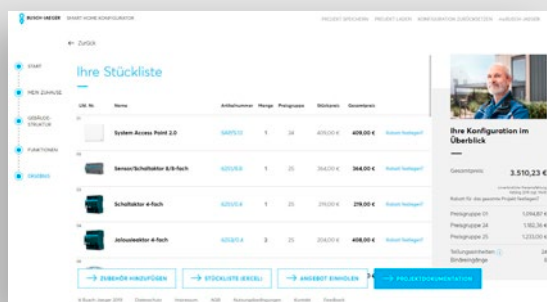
BUSCH-JAEGER SMART HOME KONFIGURATOR

PROJEKT SPEICHERN PROJEKT LADEN KONFIGURATION ZURÜCKSETZEN myBUSCH-JAEGER

← Zurück

START

MEIN ZUHAUSE

GEBÄUDE-STRUKTUR

FUNKTIONEN

ERGEBNIS

Ihre Stückliste

| Lfd. Nr. | Name | Artikelnummer | Menge | Preisgruppe | Stückpreis | Gesamtpreis | |
|---|---|---|---|---|---|---|---|
| | System Access Point 2.0 | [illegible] | 1 | 24 | 409,00 € | 409,00 € | Rabatt festlegen? |
| | Sensor/Schaltaktor 8/8-fach | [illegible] | 1 | 25 | 364,00 € | 364,00 € | Rabatt festlegen? |
| | Schaltaktor 4-fach | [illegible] | 1 | 25 | 219,00 € | 219,00 € | Rabatt festlegen? |
| | Jalousieaktor 4-fach | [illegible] | 2 | 25 | 203,00 € | 406,00 € | Rabatt festlegen? |

→ ZUBEHÖR HINZUFÜGEN → STÜCKLISTE (EXCEL) → ANGEBOT EINHOLEN → PROJEKTDOKUMENTATION

© Busch-Jaeger 2019 Datenschutz Impressum AGB Nutzungsbedingungen Kontakt Feedback

Ihre Konfiguration im Überblick

Gesamtpreis 3.510,23 €

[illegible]

Rabatt für das gesamte Projekt festlegen?

Preisgruppe 01 1.094,87 €

Preisgruppe 24 1.182,36 €

Preisgruppe 25 1.233,00 €

Teilungseinheiten 24

Bindeeingänge 8